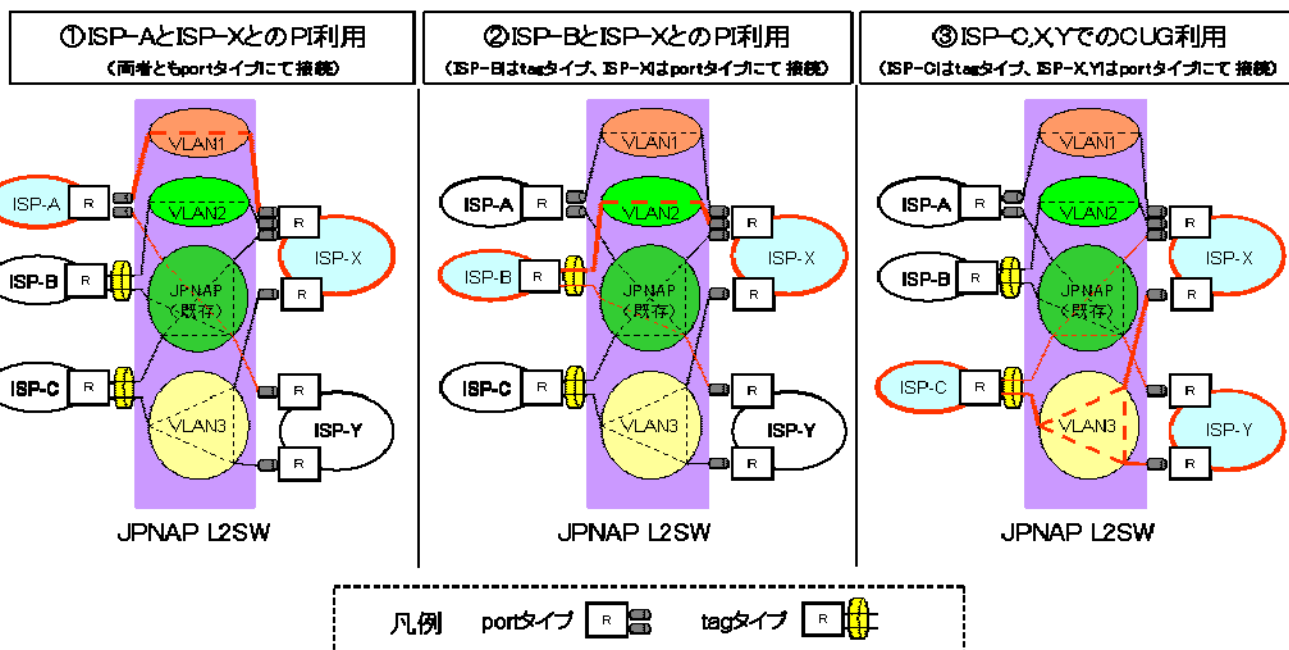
①ISP−AとISP−XとのPI利用
（両者ともportタイプにて接続）

VLAN1
ISP-A
R
VLAN2
R
ISP-X
ISP-B
R
JPNAP
（既存）
R
ISP-C
R
R
VLAN3
ISP-Y
R

JPNAP L2SW

②ISP−BとISP−XとのPI利用
（ISP−Bはtagタイプ、ISP−Xはportタイプにて接続）

VLAN1
ISP-A
R
VLAN2
R
ISP-X
ISP-B
R
JPNAP
（既存）
R
ISP-C
R
R
VLAN3
ISP-Y
R

JPNAP L2SW

③ISP−C,X,YでのCUG利用
（ISP−Cはtagタイプ、ISP−X,Yはportタイプにて接続）

VLAN1
ISP-A
R
VLAN2
R
ISP-X
ISP-B
R
JPNAP
（既存）
R
ISP-C
R
R
VLAN3
ISP-Y
R

JPNAP L2SW

凡例 portタイプ R tagタイプ R